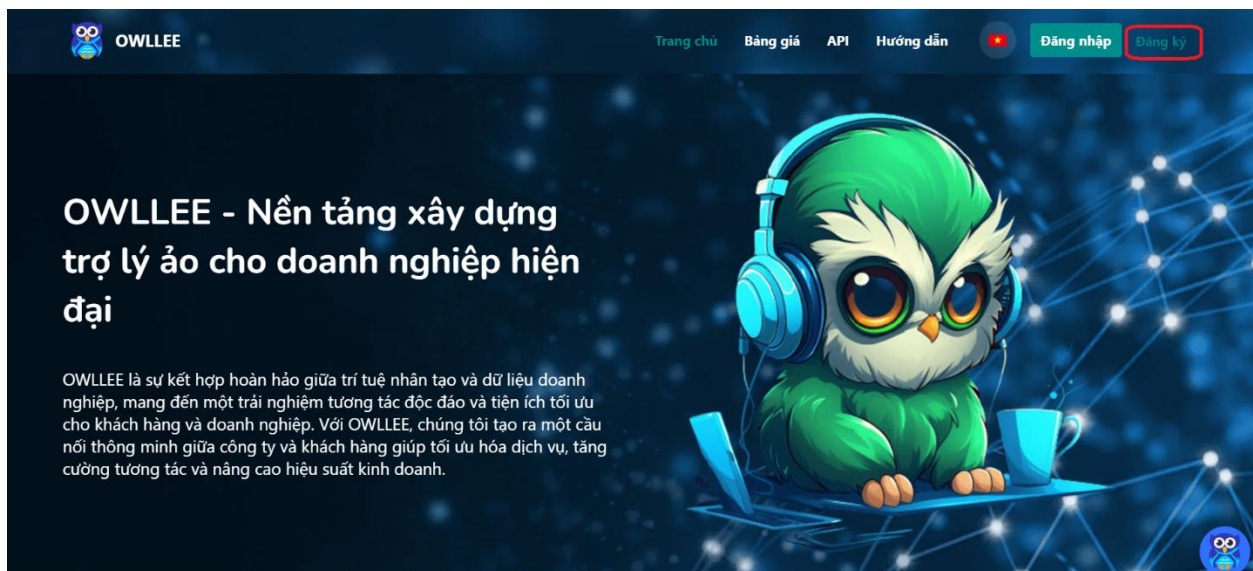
OWLLEE

Trang chủ Bảng giá API Hướng dẫn Đăng nhập Đăng ký

OWLLEE - Nền tảng xây dựng trợ lý ảo cho doanh nghiệp hiện đại

OWLLEE là sự kết hợp hoàn hảo giữa trí tuệ nhân tạo và dữ liệu doanh nghiệp, mang đến một trải nghiệm tương tác độc đáo và tiện ích tối ưu cho khách hàng và doanh nghiệp. Với OWLLEE, chúng tôi tạo ra một cầu nối thông minh giữa công ty và khách hàng giúp tối ưu hóa dịch vụ, tăng cường tương tác và nâng cao hiệu suất kinh doanh.